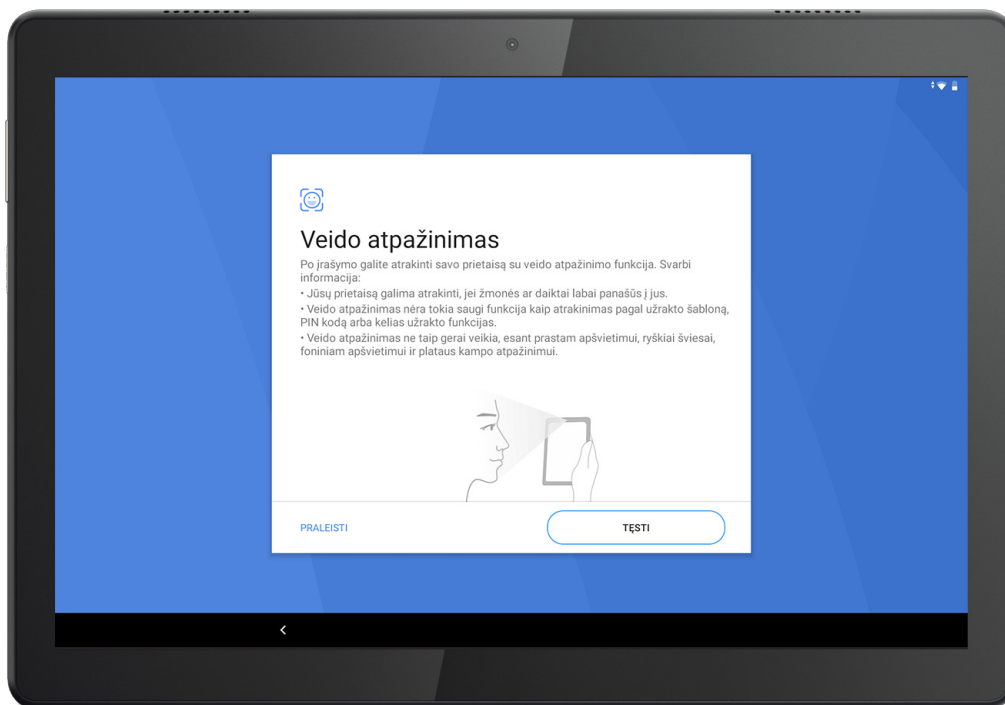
Veido atpažinimas

Po įrašymo galite atrakinti savo prietaisą su veido atpažinimo funkcija. Svarbi informacija:
• Jūsų prietaisą galima atrakinti, jei žmonės ar daiktai labai panašūs į jus.
• Veido atpažinimas nėra tokia saugi funkcija kaip atrakinimas pagal užrakto šabloną, PIN kodą arba kelias užrakto funkcijas.
• Veido atpažinimas ne taip gerai veikia, esant prastam apšvietimui, ryškiai šviesai, foniniam apšvietimui ir plataus kampo atpažinimui.

PRALEISTI

TĘSTI

<